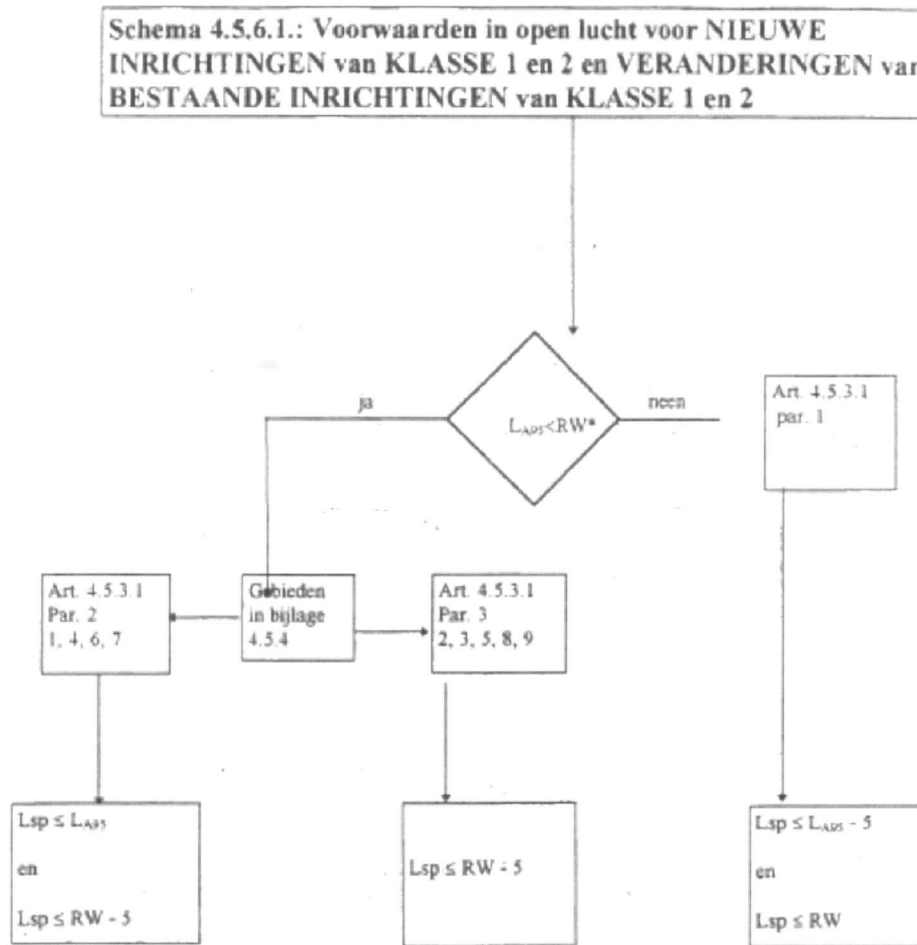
Schema 4.5.6.1.: Voorwaarden in open lucht voor NIEUWE INRICHTINGEN van KLASSE 1 en 2 en VERANDERINGEN van BESTAANDE INRICHTINGEN van KLASSE 1 en 2

ja

$L_{A95}$<RW*

neen

Art. 4.5.3.1 par. 1

Art. 4.5.3.1 Par. 2 1, 4, 6, 7

Gebieden in bijlage 4.5.4

Art. 4.5.3.1 Par. 3 2, 3, 5, 8, 9

Lsp ≤ $L_{A95}$

en

Lsp ≤ RW - 5

Lsp ≤ RW - 5

Lsp ≤ $L_{A95}$ - 5

en

Lsp ≤ RW